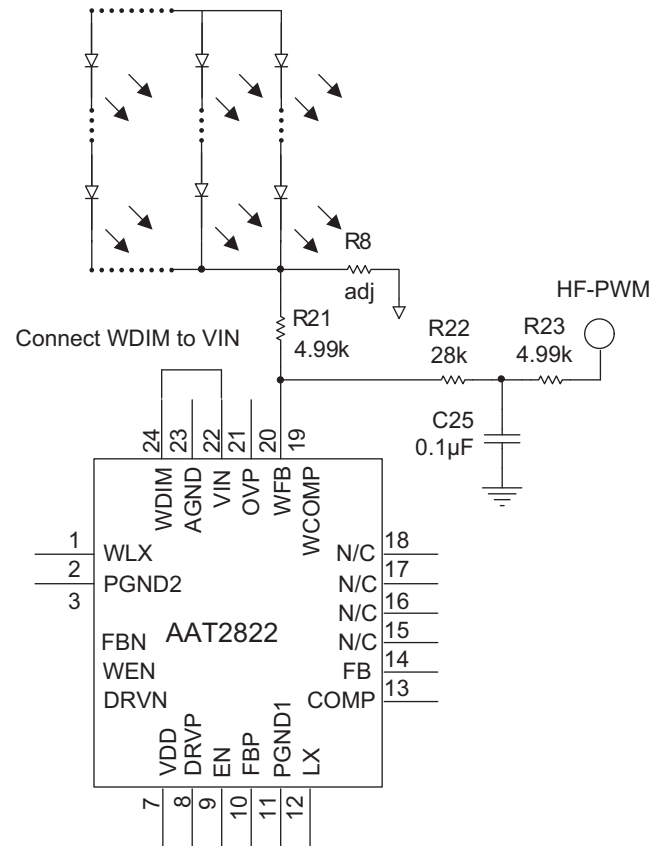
R8
adj
HF-PWM
R21
4.99k
Connect WDIM to VIN
R22
28k
R23
4.99k
C25
0.1µF
24 23 22 21 20 19
WDIM AGND VIN OVP WFB WCOMP
1 WLX
2 PGND2
3
FBN
WEN
DRVN
AAT2822
N/C 18
N/C 17
N/C 16
N/C 15
FB 14
COMP 13
VDD DRVP EN FBP PGND1 LX
7 8 9 10 11 12